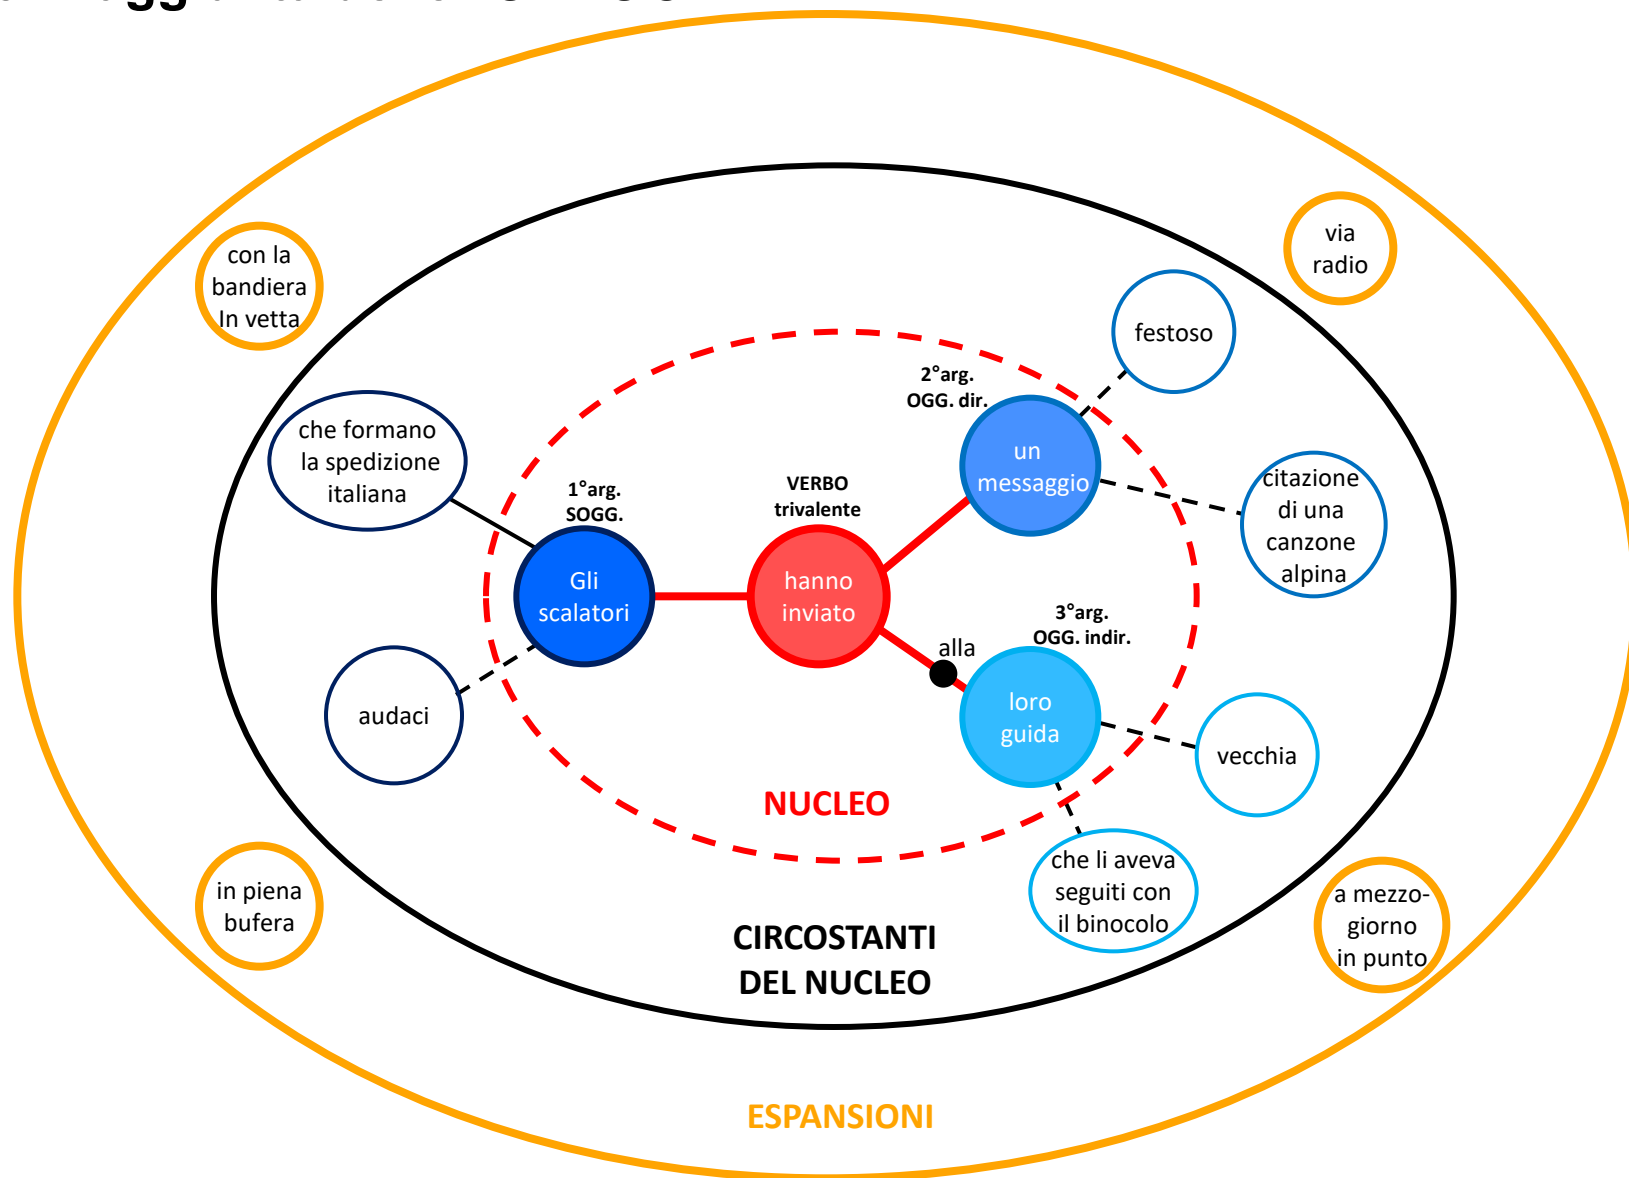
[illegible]

con la bandiera In vetta

via radio

festoso

che formano la spedizione italiana

2°arg. OGG. dir.

un messaggio

citazione di una canzone alpina

1°arg. SOGG.

VERBO trivalente

Gli scalatori

hanno inviato

alla

3°arg. OGG. indir.

loro guida

audaci

vecchia

NUCLEO

che li aveva seguiti con il binocolo

in piena bufera

a mezzo-giorno in punto

CIRCOSTANTI DEL NUCLEO

ESPANSIONI